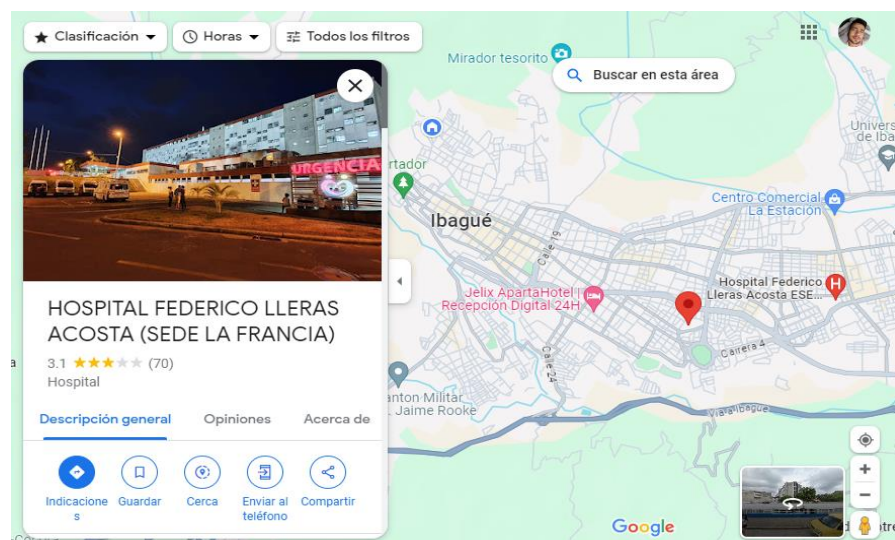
Clasificación
Horas
Todos los filtros
Mirador tesorito
Buscar en esta área
URGENCIA
HOSPITAL FEDERICO LLERAS ACOSTA (SEDE LA FRANCIA)
3.1 (70)
Hospital
Descripción general
Opiniones
Acerca de
Indicaciones
Guardar
Cerca
Enviar al teléfono
Compartir
rtador
Ibagué
Calle 19
Jelix ApartaHotel | Recepción Digital 24H
Calle 24
Centro Comercial La Estación
Hospital Federico Lleras Acosta ESE...
Carrera 4
Univers de Iba
antón Militar Jaime Rooke
Vía al Ibagué
Google